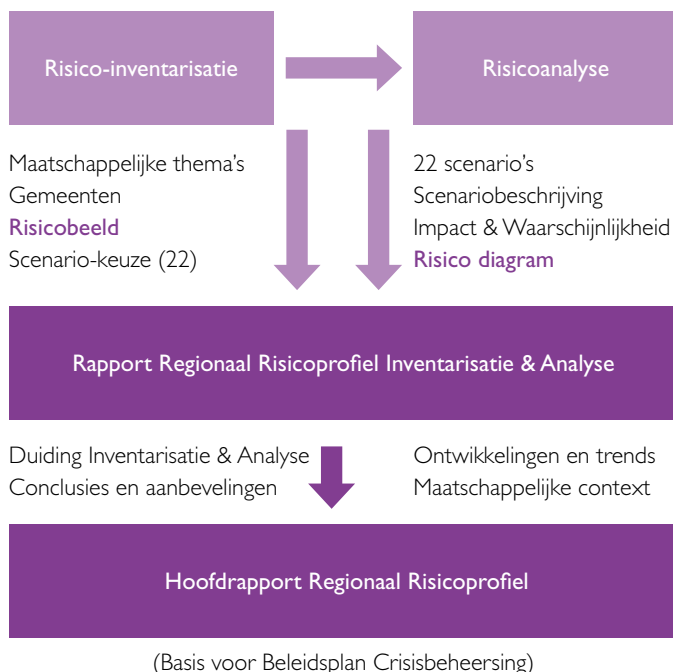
Risico-inventarisatie

Risicoanalyse

Maatschappelijke thema's
Gemeenten
Risicobeeld
Scenario-keuze (22)

22 scenario's
Scenariobeschrijving
Impact & Waarschijnlijkheid
Risico diagram

Rapport Regionaal Risicoprofiel Inventarisatie & Analyse

Duiding Inventarisatie & Analyse
Conclusies en aanbevelingen

Ontwikkelingen en trends
Maatschappelijke context

Hoofdrapport Regionaal Risicoprofiel

(Basis voor Beleidsplan Crisisbeheersing)